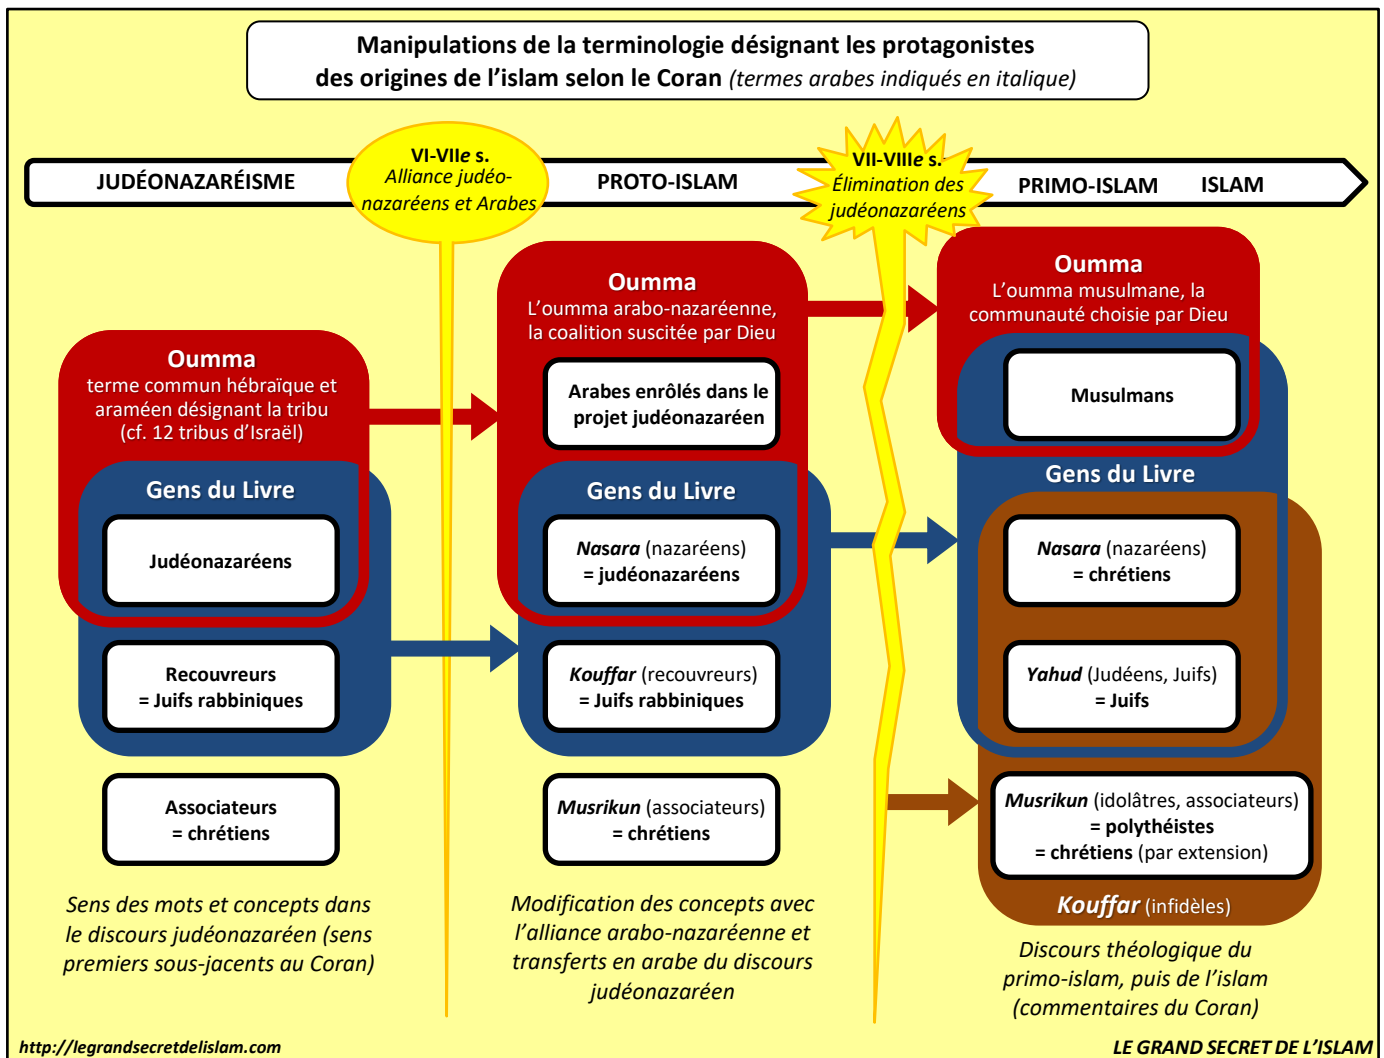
Manipulations de la terminologie désignant les protagonistes des origines de l'islam selon le Coran *(termes arabes indiqués en italique)*

JUDÉONAZARÉISME

VI-VIIe s.
*Alliance judéo-nazaréens et Arabes*

PROTO-ISLAM

VII-VIIIe s.
*Élimination des judéonazaréens*

PRIMO-ISLAM ISLAM

Oumma
terme commun hébraïque et araméen désignant la tribu (cf. 12 tribus d'Israël)

Gens du Livre

Judéonazaréens

Recouvreurs
= Juifs rabbiniques

Associateurs
= chrétiens

*Sens des mots et concepts dans le discours judéonazaréen (sens premiers sous-jacents au Coran)*

Oumma
L'oumma arabo-nazaréenne, la coalition suscitée par Dieu

Arabes enrôlés dans le projet judéonazaréen

Gens du Livre

*Nasara* (nazaréens)
= judéonazaréens

*Kouffar* (recouvreurs)
= Juifs rabbiniques

*Musrikun* (associateurs)
= chrétiens

*Modification des concepts avec l'alliance arabo-nazaréenne et transferts en arabe du discours judéonazaréen*

Oumma
L'oumma musulmane, la communauté choisie par Dieu

Musulmans

Gens du Livre

*Nasara* (nazaréens)
= chrétiens

*Yahud* (Judéens, Juifs)
= Juifs

*Musrikun* (idolâtres, associateurs)
= polythéistes
= chrétiens (par extension)

*Kouffar* (infidèles)

*Discours théologique du primo-islam, puis de l'islam (commentaires du Coran)*

http://legrandsecretdelislam.com

LE GRAND SECRET DE L'ISLAM